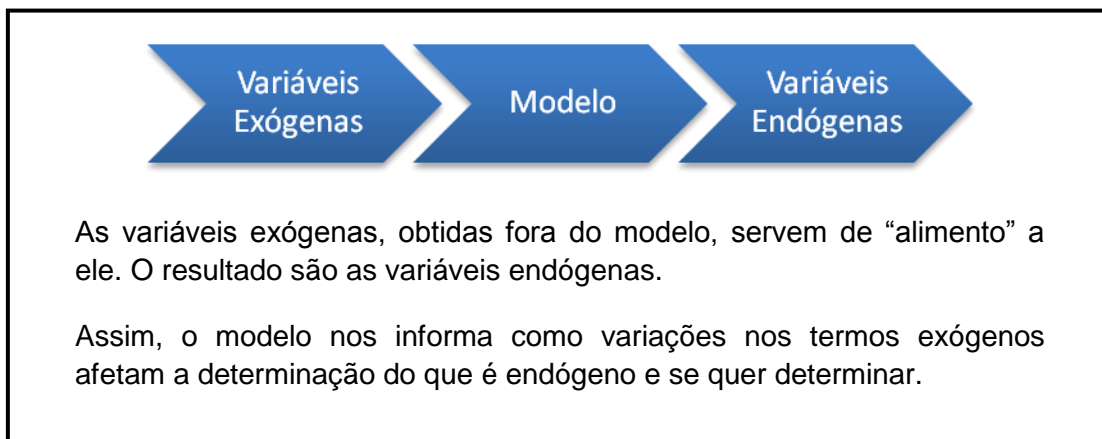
Variáveis Exógenas

Modelo

Variáveis Endógenas

As variáveis exógenas, obtidas fora do modelo, servem de “alimento” a ele. O resultado são as variáveis endógenas.

Assim, o modelo nos informa como variações nos termos exógenos afetam a determinação do que é endógeno e se quer determinar.